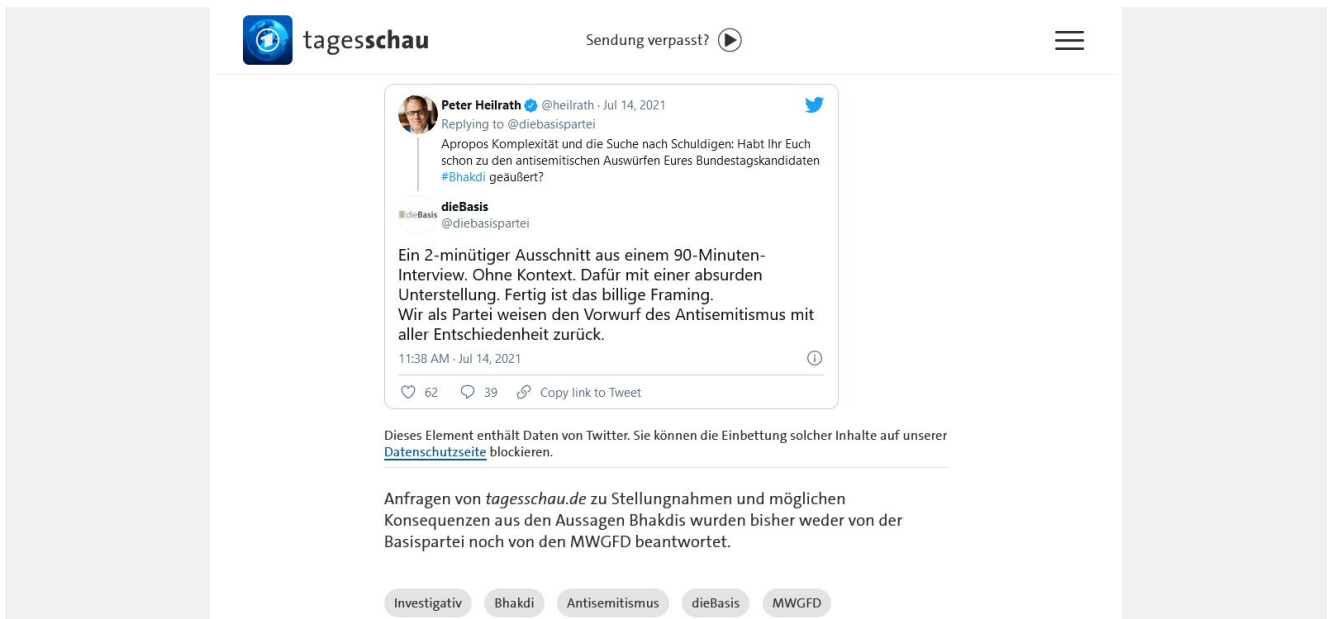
tagesschau

Sendung verpasst?

Peter Heilrath @heilrath · Jul 14, 2021
Replying to @diebasispartei
Apropos Komplexität und die Suche nach Schuldigen: Habt Ihr Euch schon zu den antisemitischen Auswürfen Eures Bundestagskandidaten #Bhakdi geäußert?

dieBasis
dieBasis
@diebasispartei

Ein 2-minütiger Ausschnitt aus einem 90-Minuten-Interview. Ohne Kontext. Dafür mit einer absurden Unterstellung. Fertig ist das billige Framing.
Wir als Partei weisen den Vorwurf des Antisemitismus mit aller Entschiedenheit zurück.

11:38 AM · Jul 14, 2021

62 39 Copy link to Tweet

Dieses Element enthält Daten von Twitter. Sie können die Einbettung solcher Inhalte auf unserer Datenschutzseite blockieren.

Anfragen von tagesschau.de zu Stellungnahmen und möglichen Konsequenzen aus den Aussagen Bhakdis wurden bisher weder von der Basispartei noch von den MWGFD beantwortet.

Investigativ Bhakdi Antisemitismus dieBasis MWGFD